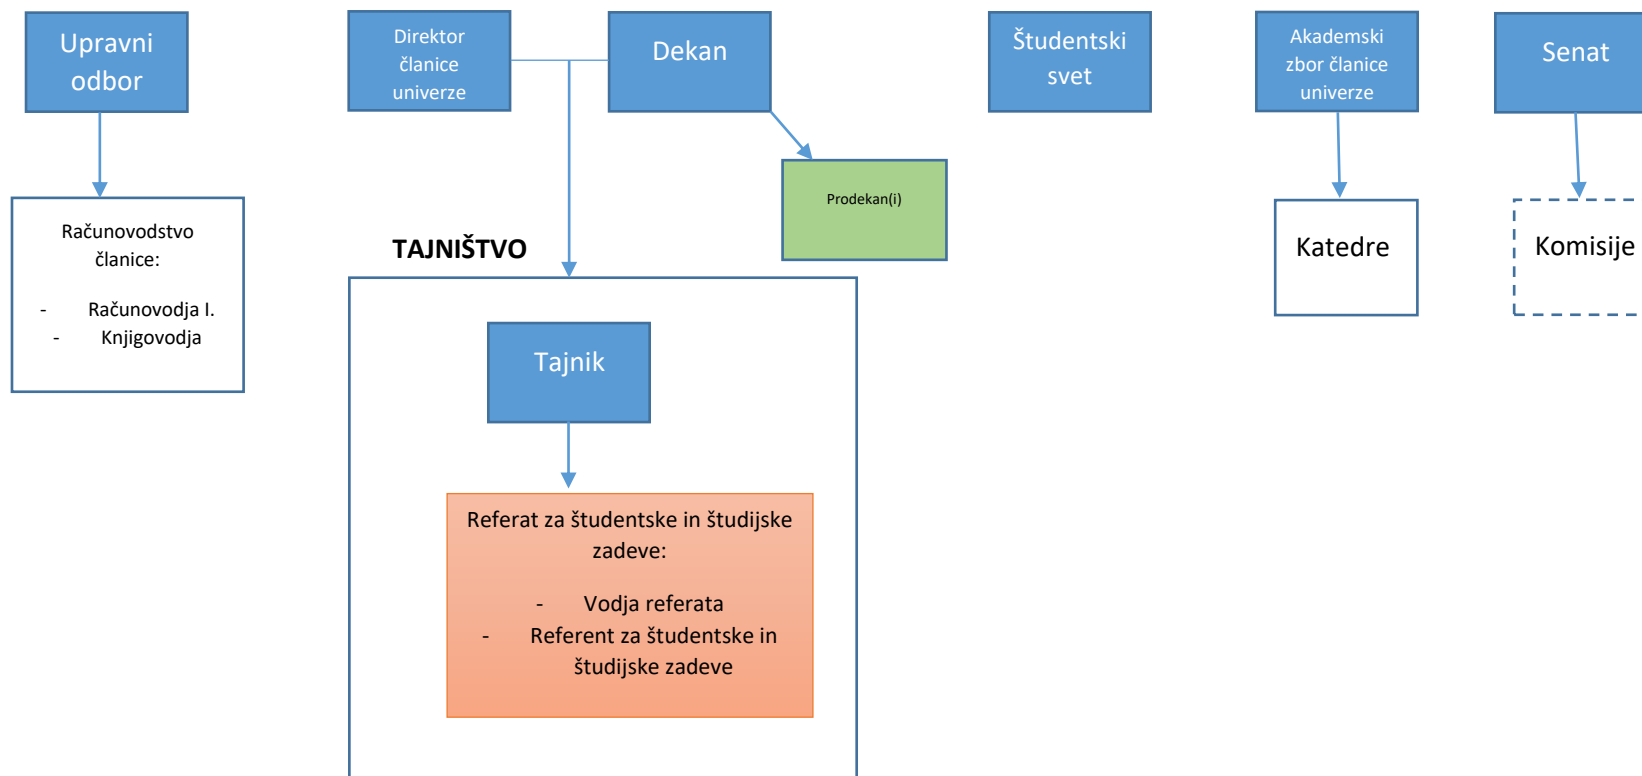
Upravni odbor

Računovodstvo članice:

- Računovodja I.
- Knjigovodja

Direktor članice univerze

Dekan

Prodekan(i)

TAJNIŠTVO

Tajnik

Referat za študentske in študijske zadeve:

- Vodja referata
- Referent za študentske in študijske zadeve

Študentski svet

Akademski zbor članice univerze

Katedre

Senat

Komisije